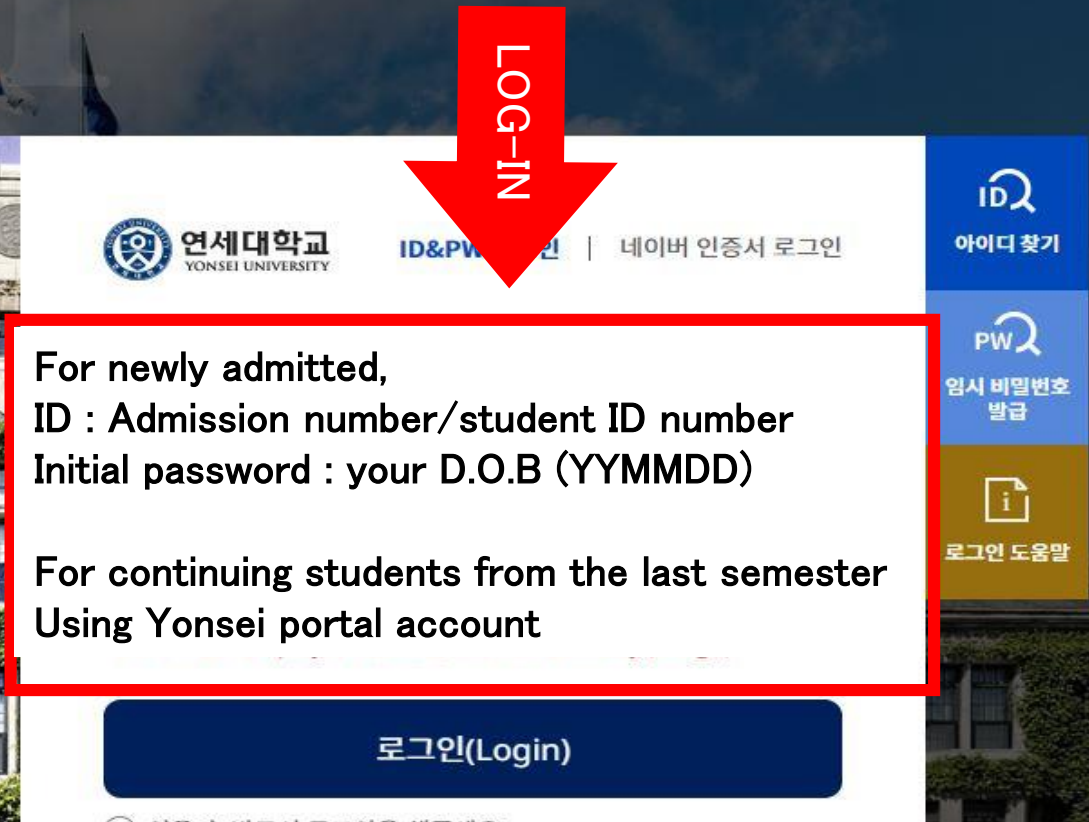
LOG-IN

연세대학교
YONSEI UNIVERSITY

ID&PW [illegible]인 | 네이버 인증서 로그인

ID
아이디 찾기

PW
임시 비밀번호 발급

i
로그인 도움말

For newly admitted,
ID : Admission number/student ID number
Initial password : your D.O.B (YYMMDD)

For continuing students from the last semester
Using Yonsei portal account

로그인(Login)

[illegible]